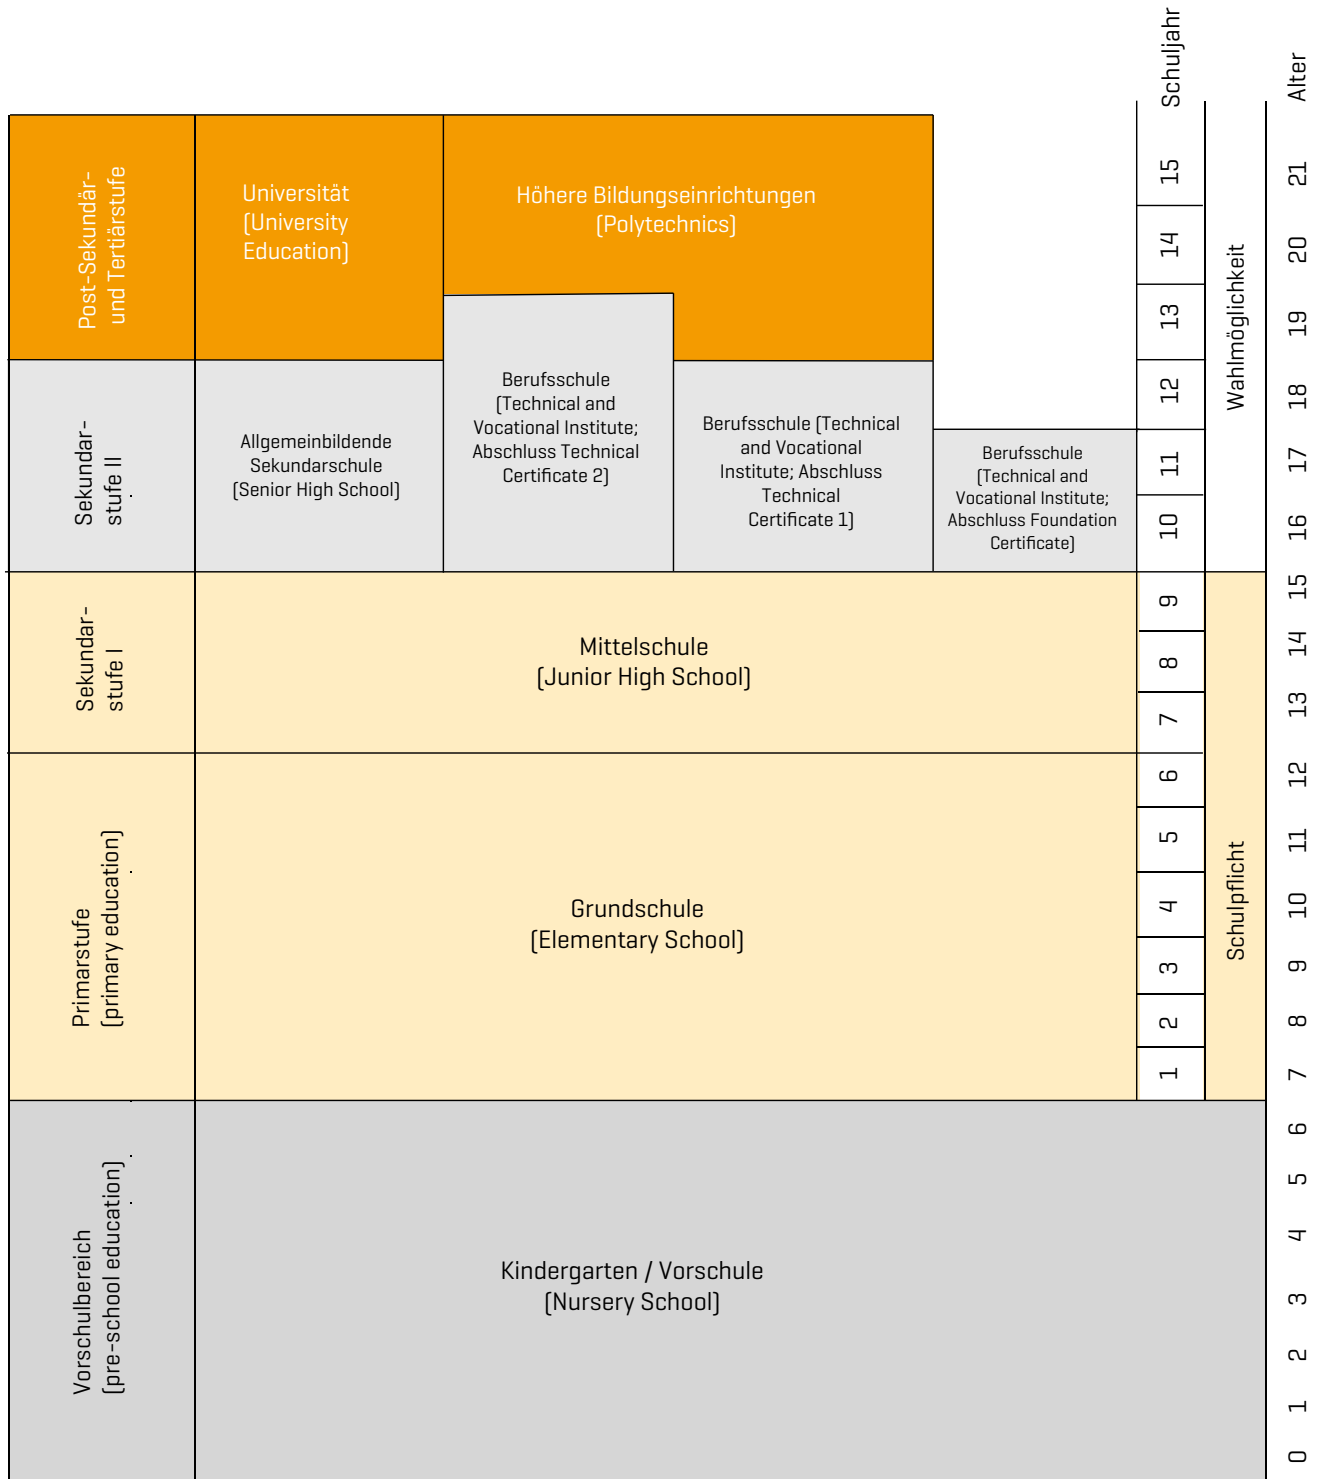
Schuljahr

Alter

Post-Sekundär- und Tertiärstufe

Universität (University Education)

Höhere Bildungseinrichtungen (Polytechnics)

Sekundarstufe II

Allgemeinbildende Sekundarschule (Senior High School)

Berufsschule (Technical and Vocational Institute; Abschluss Technical Certificate 2)

Berufsschule (Technical and Vocational Institute; Abschluss Technical Certificate 1)

Berufsschule (Technical and Vocational Institute; Abschluss Foundation Certificate)

Sekundarstufe I

Mittelschule (Junior High School)

Primarstufe (primary education)

Grundschule (Elementary School)

Vorschulbereich (pre-school education)

Kindergarten / Vorschule (Nursery School)

Wahlmöglichkeit

Schulpflicht

15 14 13 12 11 10 9 8 7 6 5 4 3 2 1

21 20 19 18 17 16 15 14 13 12 11 10 9 8 7 6 5 4 3 2 1 0